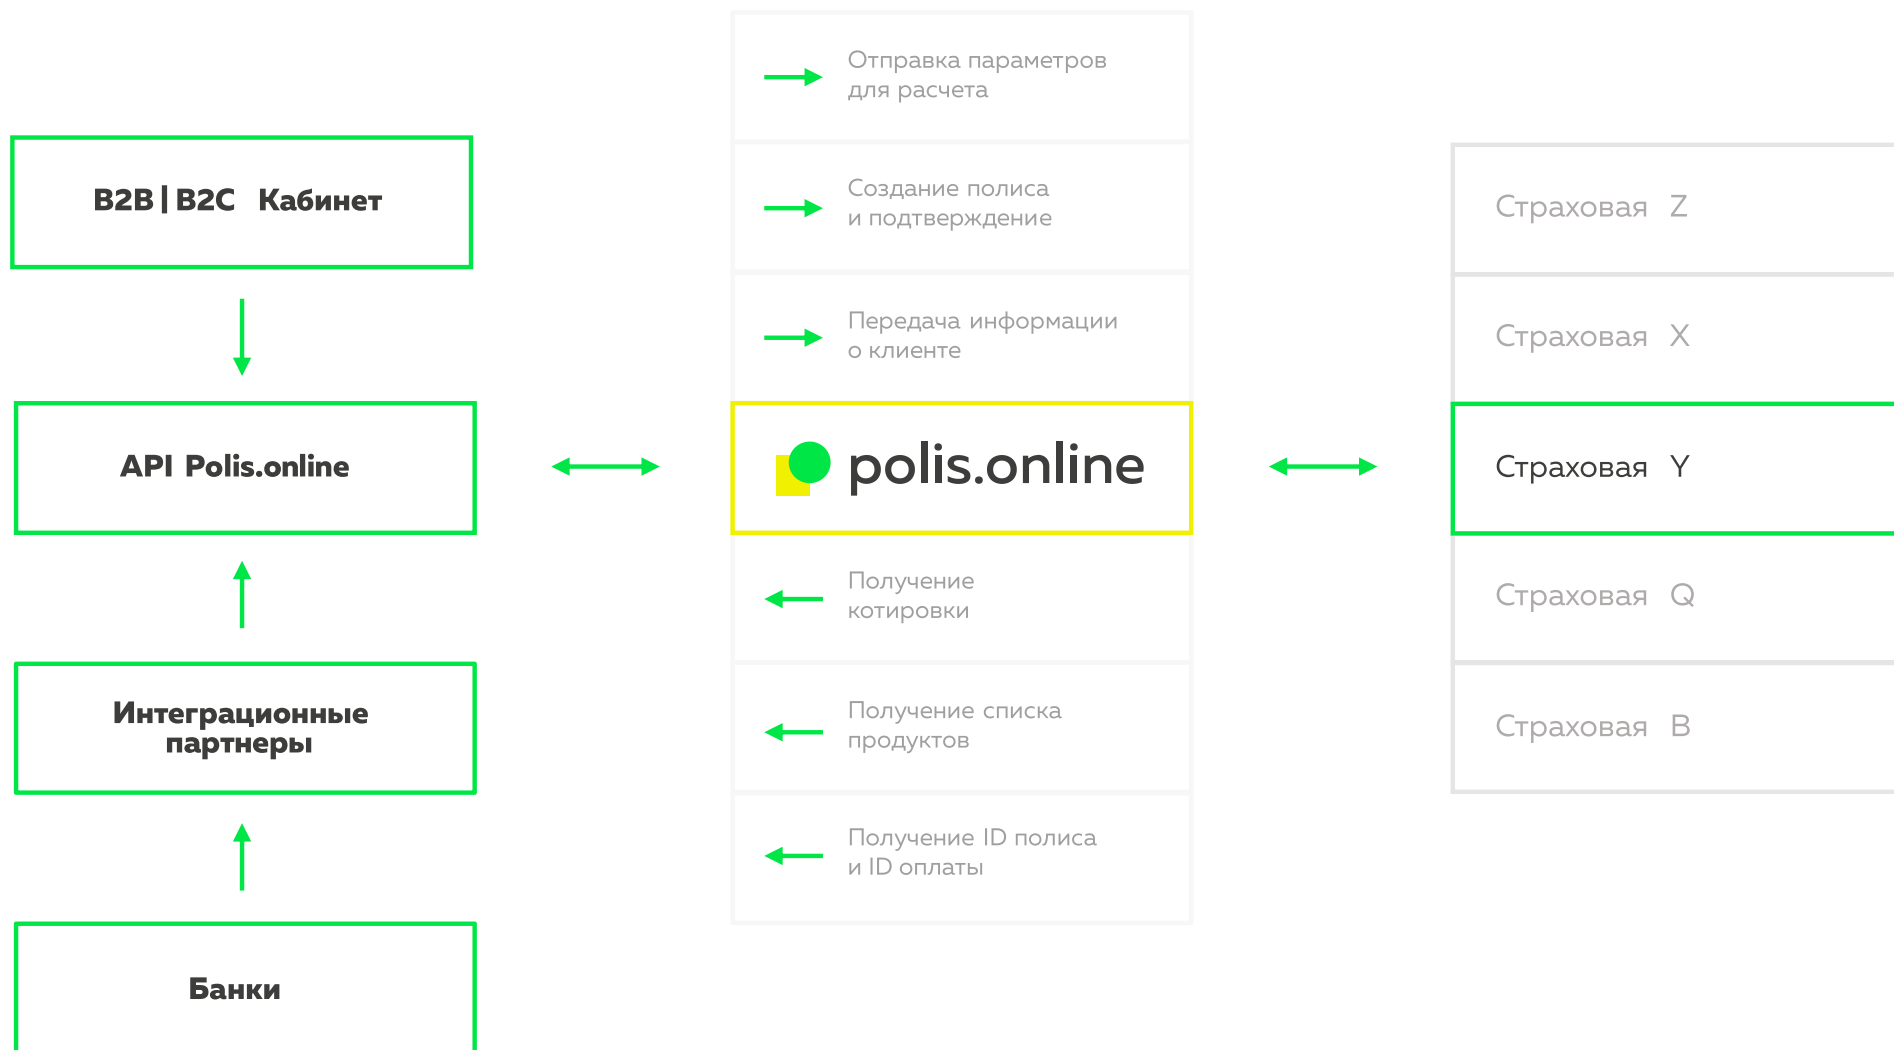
B2B | B2C Кабинет

API Polis.online

Интеграционные партнеры

Банки

Отправка параметров для расчета

Создание полиса и подтверждение

Передача информации о клиенте

polis.online

Получение котировки

Получение списка продуктов

Получение ID полиса и ID оплаты

Страховая Z

Страховая X

Страховая Y

Страховая Q

Страховая B